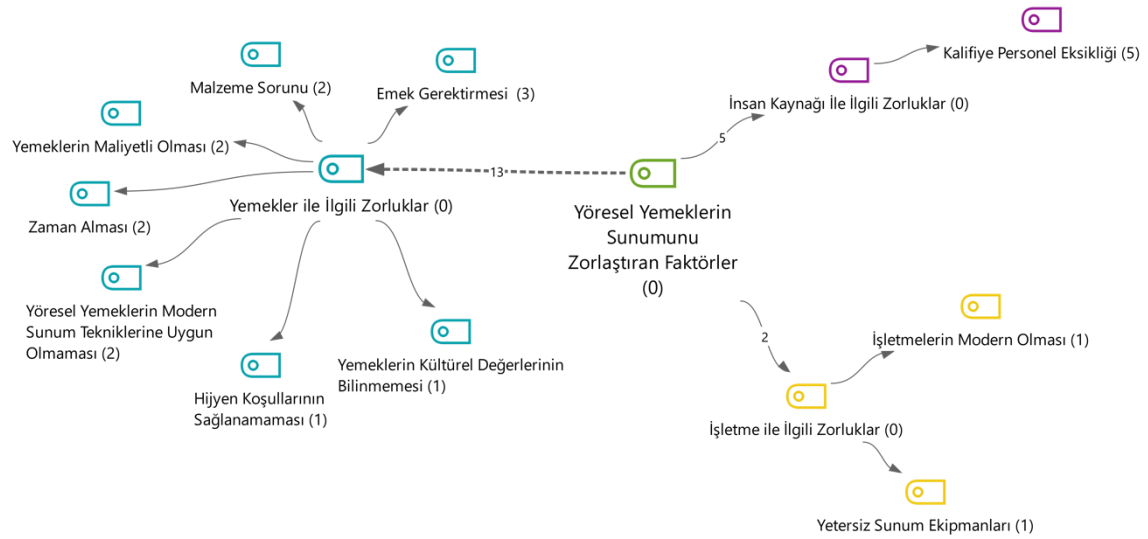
Malzeme Sorunu (2)

Emek Gerektirmesi (3)

Yemeklerin Maliyetli Olması (2)

Zaman Alması (2)

Yemekler ile İlgili Zorluklar (0)

13

Yöresel Yemeklerin Modern Sunum Tekniklerine Uygun Olmaması (2)

Hijyen Koşullarının Sağlanamaması (1)

Yemeklerin Kültürel Değerlerinin Bilinmemesi (1)

Kalifiye Personel Eksikliği (5)

İnsan Kaynağı İle İlgili Zorluklar (0)

5

Yöresel Yemeklerin Sunumunu Zorlaştıran Faktörler (0)

2

İşletmelerin Modern Olması (1)

İşletme ile İlgili Zorluklar (0)

Yetersiz Sunum Ekipmanları (1)